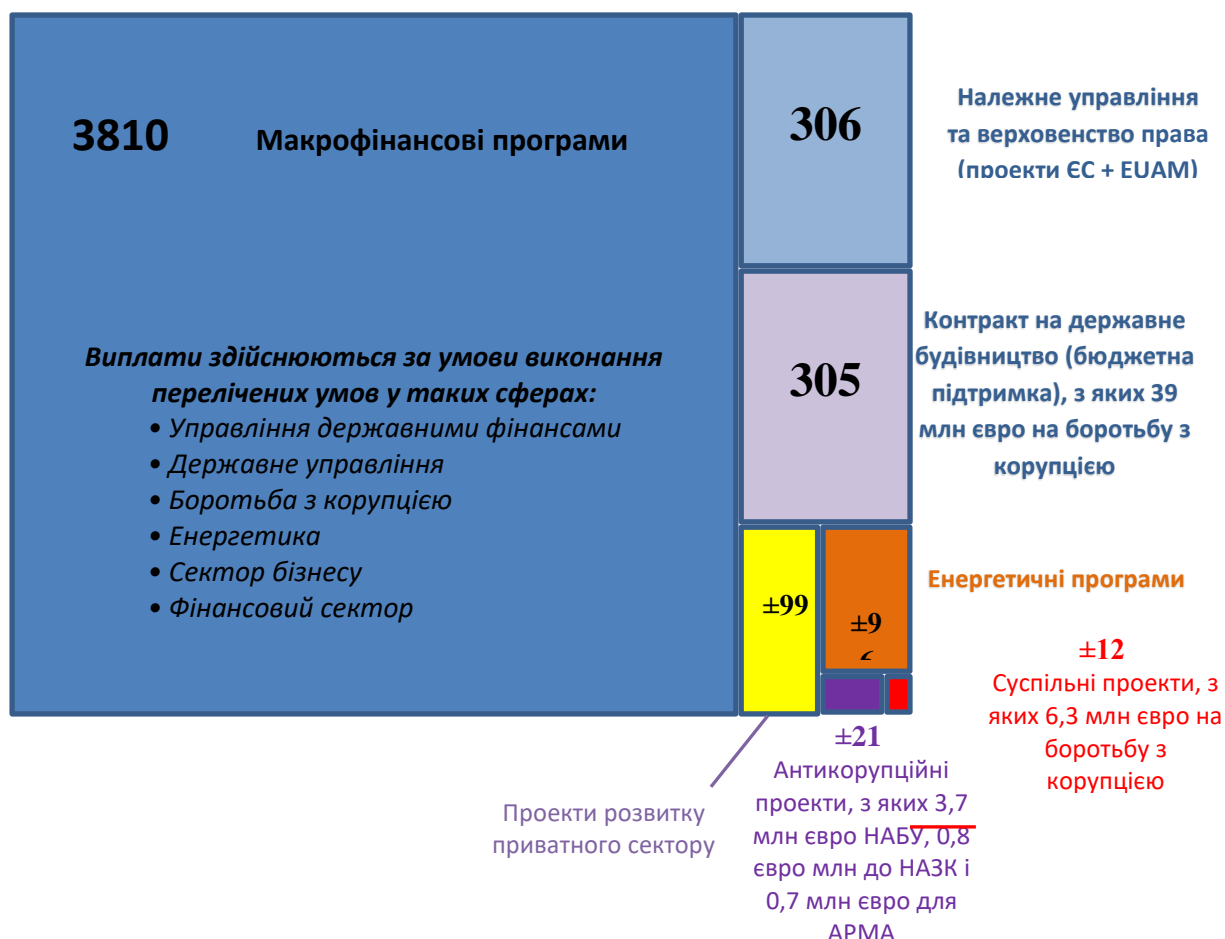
3810 Макрофінансові програми

Виплати здійснюються за умови виконання перелічених умов у таких сферах:
• Управління державними фінансами
• Державне управління
• Боротьба з корупцією
• Енергетика
• Сектор бізнесу
• Фінансовий сектор

306

Належне управління та верховенство права (проекти ЄС + EUAM)

305

Контракт на державне будівництво (бюджетна підтримка), з яких 39 млн євро на боротьбу з корупцією

±99

±9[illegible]

Енергетичні програми

±12
Суспільні проекти, з яких 6,3 млн євро на боротьбу з корупцією

±21
Антикорупційні проекти, з яких 3,7 млн євро НАБУ, 0,8 євро млн до НАЗК і 0,7 млн євро для АРМА

Проекти розвитку приватного сектору